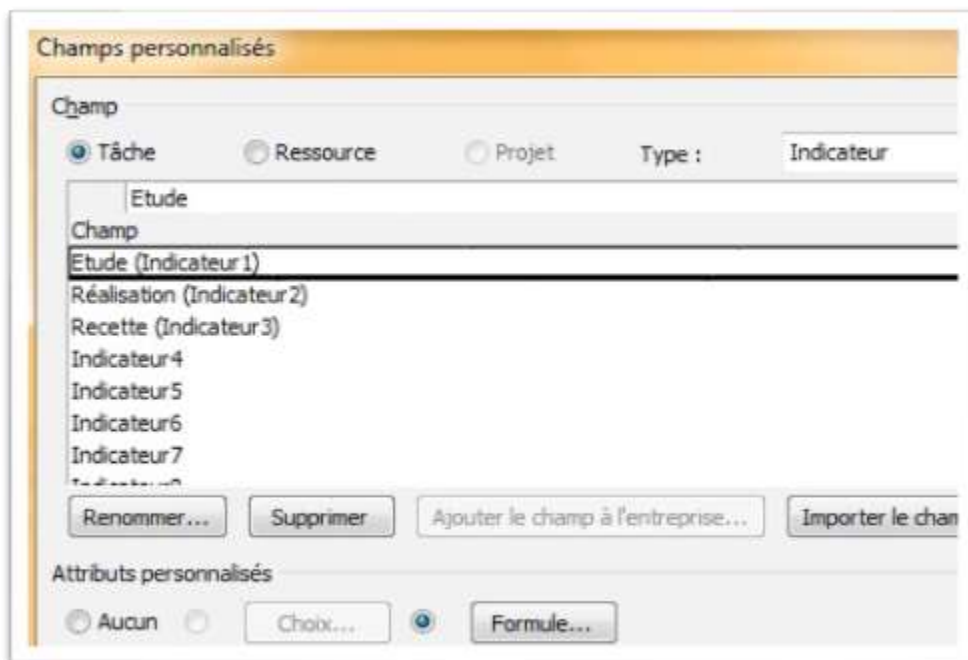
Champs personnalisés

Champ

Tâche Ressource Projet Type : Indicateur

Etude

Champ

Etude (Indicateur1)

Réalisation (Indicateur2)

Recette (Indicateur3)

Indicateur4

Indicateur5

Indicateur6

Indicateur7

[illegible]

Renommer... Supprimer Ajouter le champ à l'entreprise... Importer le cham

Attributs personnalisés

Aucun Choix... Formule...